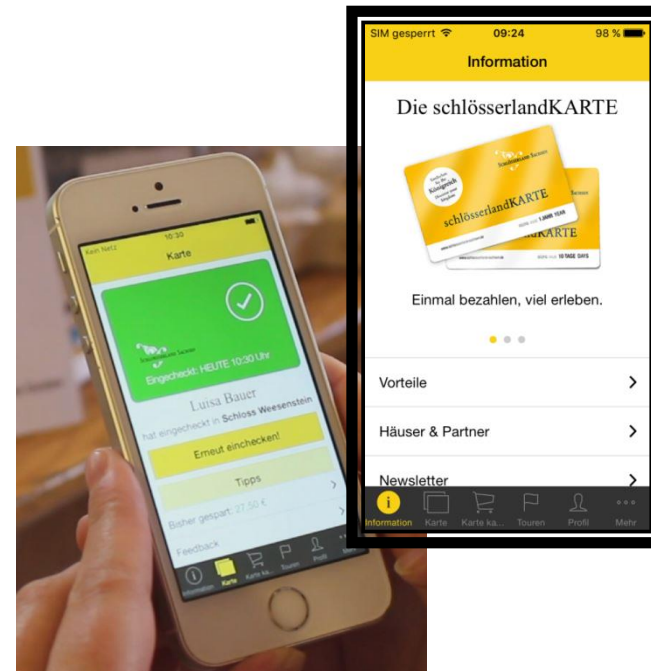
Kein Netz
10:30
Karte

Eingecheckt: HEUTE 10:30 Uhr

Luisa Bauer
hat eingecheckt in Schloss Weesenstein

Erneut einchecken!

Tipps

Bisher gespart: 27,50 €

Feedback

Information Karte Karte ka... Touren Profil Mehr

SIM gesperrt 09:24 98 %
Information

Die schlösserlandKARTE

schlösserlandKARTE
schlösserlandKARTE

Einmal bezahlen, viel erleben.

Vorteile

Häuser & Partner

Newsletter

Information Karte Karte ka... Touren Profil Mehr